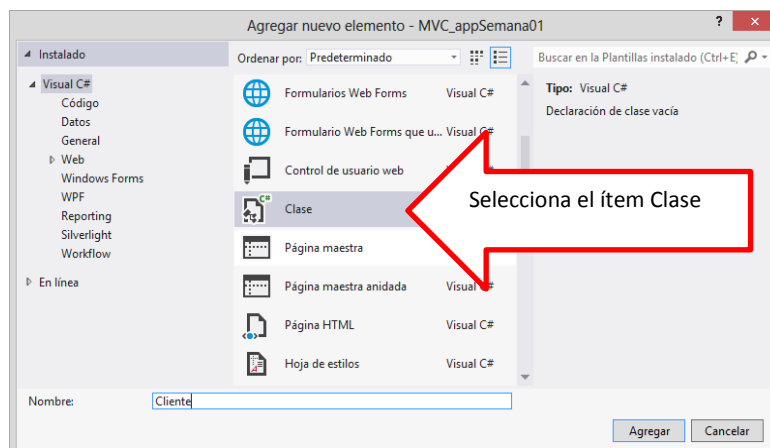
Agregar nuevo elemento - MVC_appSemana01

? ×

◢ Instalado

◢ Visual C#
Código
Datos
General
▷ Web
Windows Forms
WPF
Reporting
Silverlight
Workflow

▷ En línea

Ordenar por: Predeterminado

Formularios Web Forms Visual C#
Formulario Web Forms que u... Visual C#
Control de usuario web
Clase
Página maestra
Página maestra anidada Visual C#
Página HTML Visual C#
Hoja de estilos Visual C#

Selecciona el ítem Clase

Buscar en la Plantillas instalado (Ctrl+E)

Tipo: Visual C#
Declaración de clase vacía

Nombre: Cliente

Agregar Cancelar